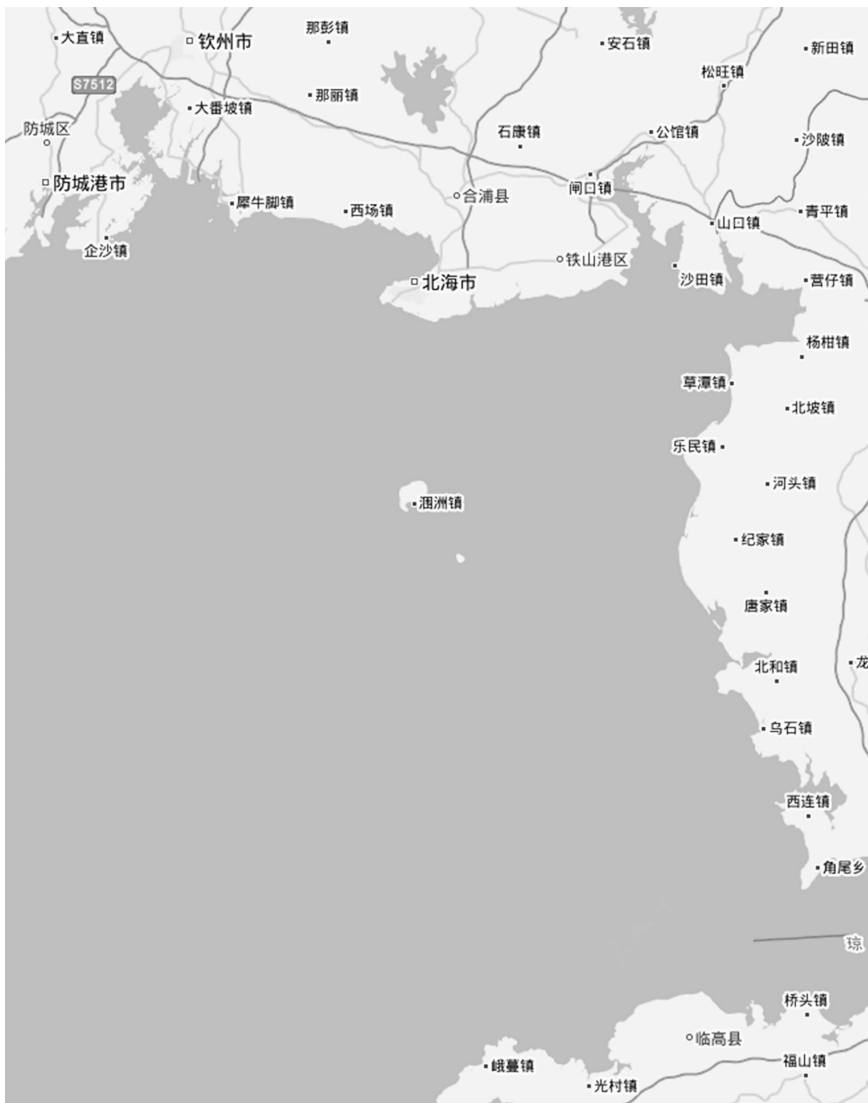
大直镇
钦州市
那彭镇
安石镇
新田镇
S7512
松旺镇
大番坡镇
那丽镇
防城区
石康镇
公馆镇
沙陂镇
防城港市
闸口镇
合浦县
犀牛脚镇
西场镇
山口镇
青平镇
企沙镇
铁山港区
北海市
沙田镇
营仔镇
杨柑镇
草潭镇
北坡镇
乐民镇
涠洲镇
河头镇
纪家镇
唐家镇
北和镇
龙
乌石镇
西连镇
角尾乡
琼
桥头镇
临高县
福山镇
峨蔓镇
光村镇